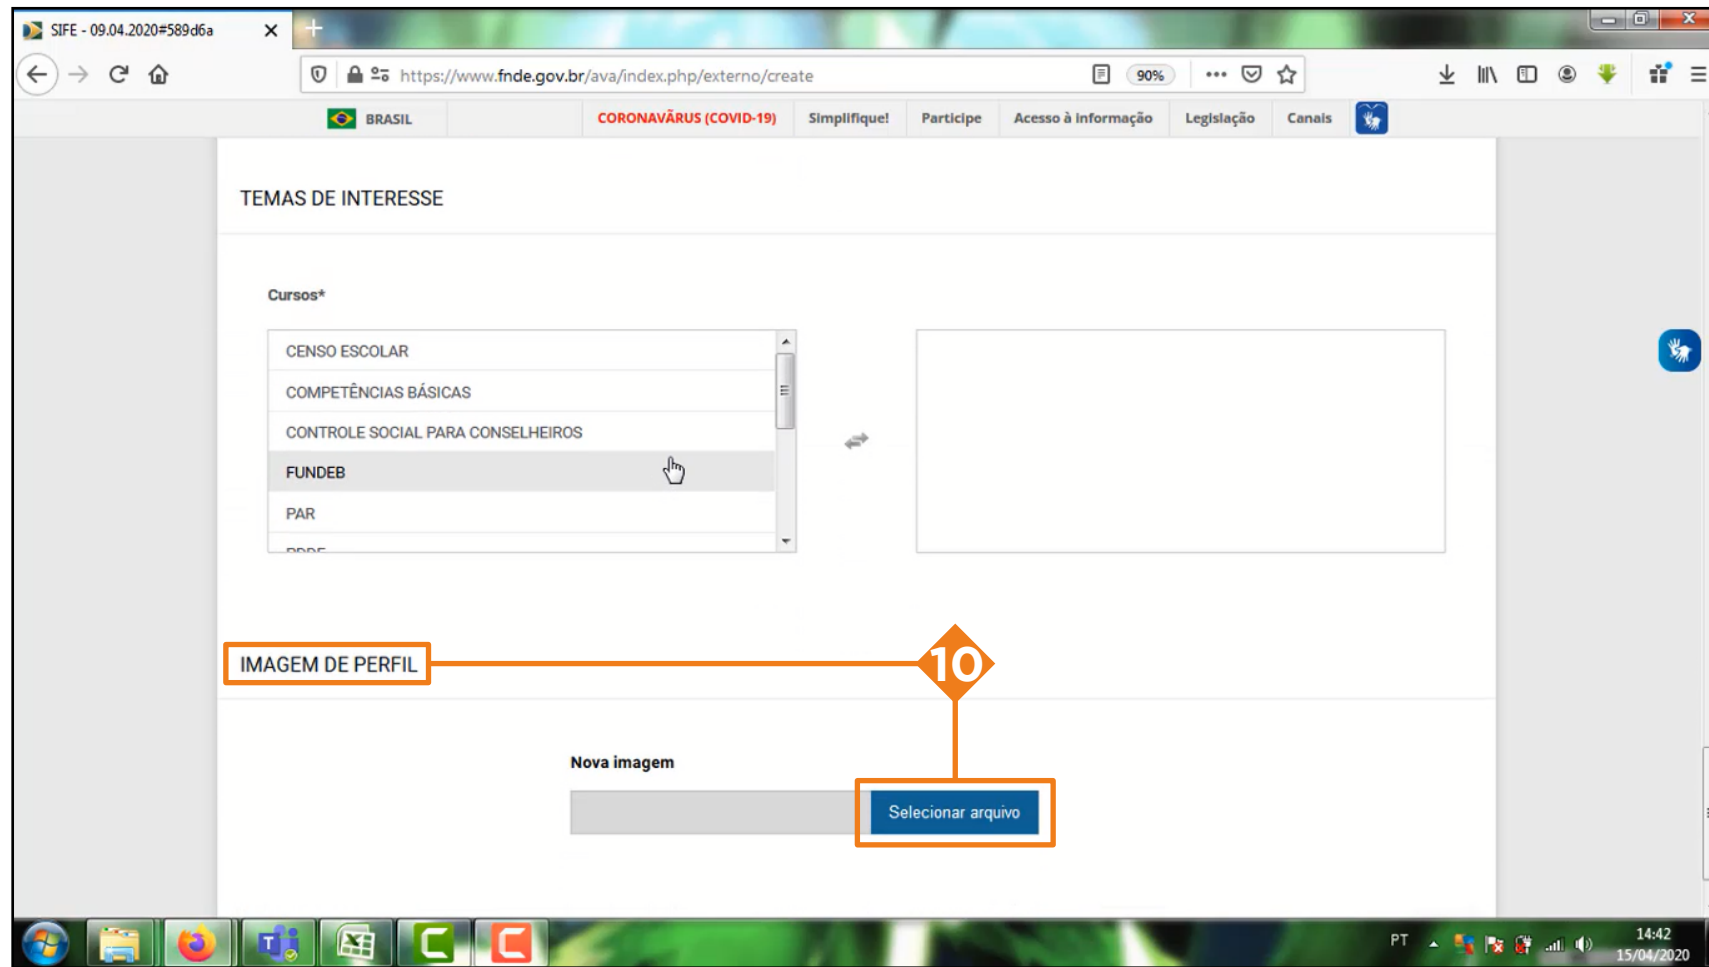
SIFE - 09.04.2020#589d6a

https://www.fnde.gov.br/ava/index.php/externo/create

90%

BRASIL | CORONAVÍRUS (COVID-19) | Simplifique! | Participe | Acesso à informação | Legislação | Canais

TEMAS DE INTERESSE

Cursos*

CENSO ESCOLAR
COMPETÊNCIAS BÁSICAS
CONTROLE SOCIAL PARA CONSELHEIROS
FUNDEB
PAR
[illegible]

IMAGEM DE PERFIL

10

Nova imagem

Selecionar arquivo

PT

14:42
15/04/2020